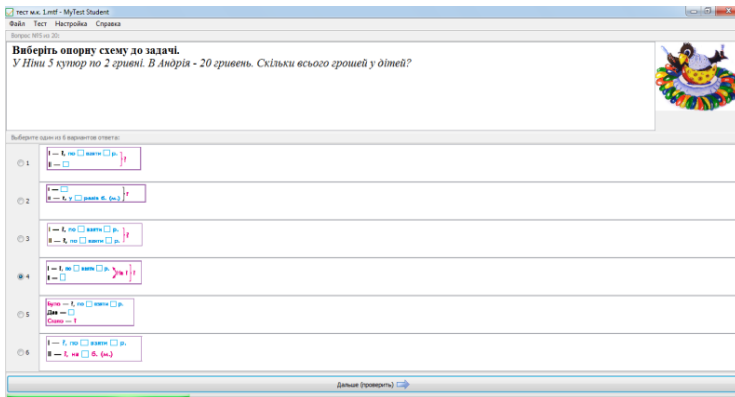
тест м.к. 1.mtf - MyTest Student

Файл Тест Настройка Справка

Вопрос №5 из 20:

**Виберіть опорну схему до задачі.**

*У Ніни 5 купюр по 2 гривні. В Андрія - 20 гривень. Скільки всього грошей у дітей?*

Выберите один из 6 вариантов ответа:

1
I — ?, по □ взяти □ р.
II — □
?

2
I — □
II — ?, у □ разів б. (м.)
?

3
I — ?, по □ взяти □ р.
II — ?, по □ взяти □ р.
?

4
I — ?, по □ взяти □ р.
II — □
На ? ?

5
Було — ?, по □ взяти □ р.
Дав — □
Стало — ?

6
I — ?, по □ взяти □ р.
II — ?, на □ б. (м.)

Дальше (проверить)